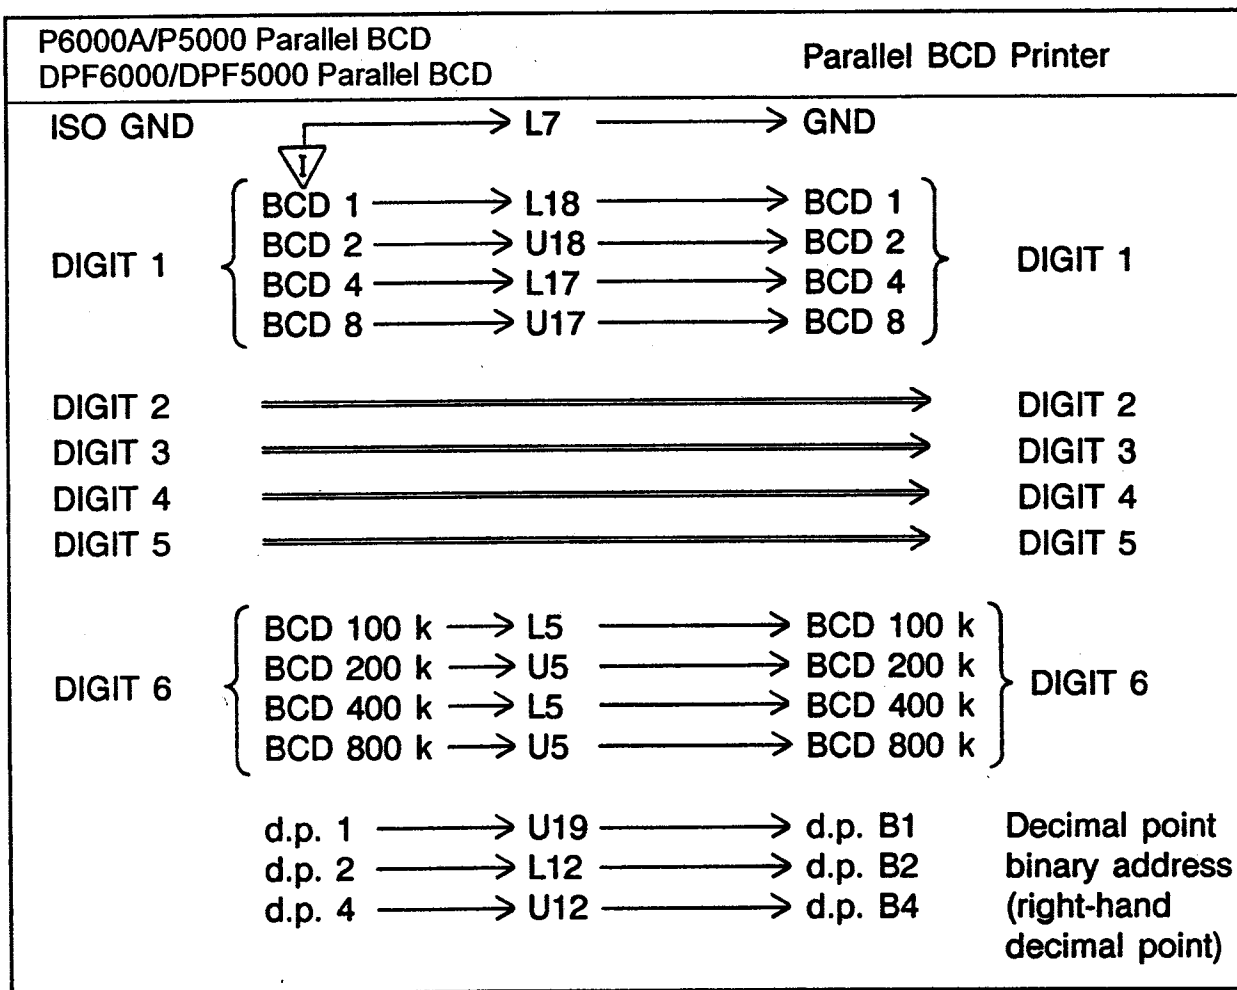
P6000A/P5000 Parallel BCD
DPF6000/DPF5000 Parallel BCD

Parallel BCD Printer

ISO GND → L7 → GND

I

DIGIT 1
BCD 1 → L18 → BCD 1
BCD 2 → U18 → BCD 2
BCD 4 → L17 → BCD 4
BCD 8 → U17 → BCD 8
DIGIT 1

DIGIT 2 ⇒ DIGIT 2
DIGIT 3 ⇒ DIGIT 3
DIGIT 4 ⇒ DIGIT 4
DIGIT 5 ⇒ DIGIT 5

DIGIT 6
BCD 100 k → L5 → BCD 100 k
BCD 200 k → U5 → BCD 200 k
BCD 400 k → L5 → BCD 400 k
BCD 800 k → U5 → BCD 800 k
DIGIT 6

d.p. 1 → U19 → d.p. B1
d.p. 2 → L12 → d.p. B2
d.p. 4 → U12 → d.p. B4

Decimal point binary address (right-hand decimal point)